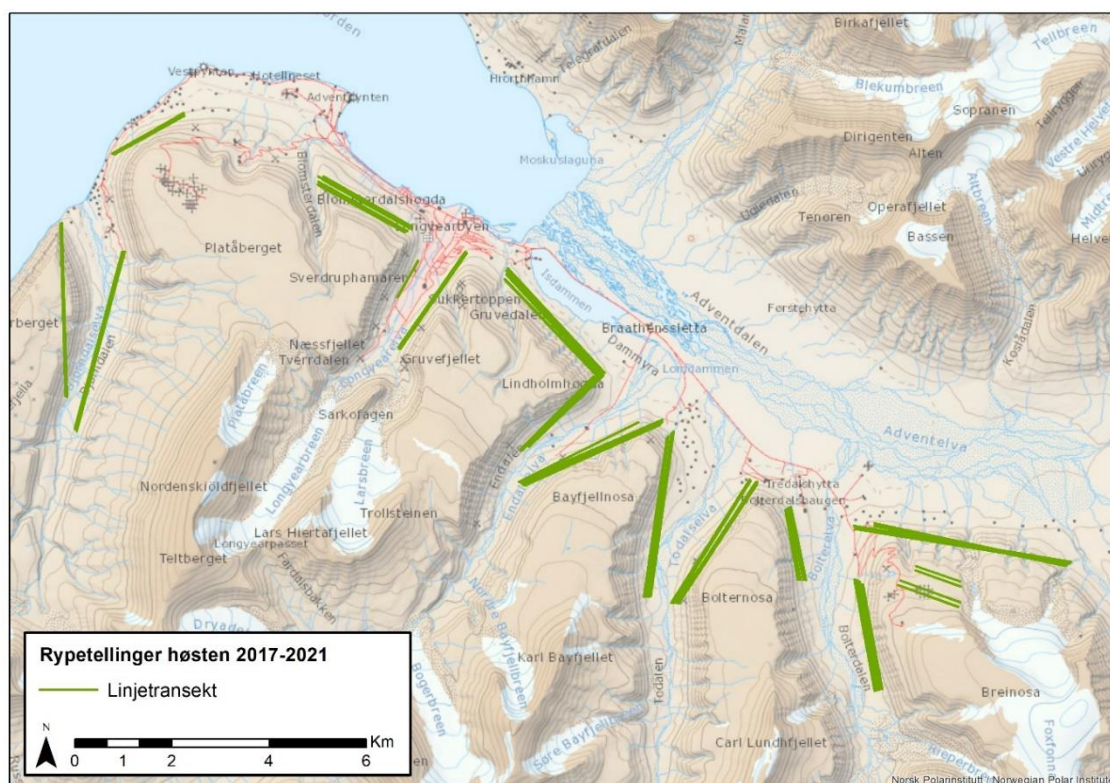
Vestpynten Hotellneset Adventtoppen Hiorthhamn Birkafjellet Tellbreen Blekumbreen Sopranen Dirigenten Alten Moskuslaguna Bjørndalen Blomsterdalshøgda Longyearbyen Platåberget Sverdruphamaren Sukkertoppen Gruvedalen Næssfjellet Tverrdalen Gruvefjellet Lindholmhøgda Braathensletta Dammyra Isdammen Adventdalen Tenoren Operafjellet Bassen Helvetia Førstehytta Sarkofagen Platåbreen Longyearbreen Larsbreen Nordenskiöldfjellet Trollsteinen Lars Hiertafjellet Longyearpasset Teltberget Endalen Bayfjellnosa Todalen Todalselva Tredalshytta Bolterdalshaugen Bolterelva Bolternosa Bolterdalen Breinosa Karl Bayfjellet Carl Lundhfjellet Adventelva Foxfonna

Rypetellinger høsten 2017-2021
Linjetransekt

N
0 1 2 4 6 Km

Norsk Polarinstitutt / Norwegian Polar Institute